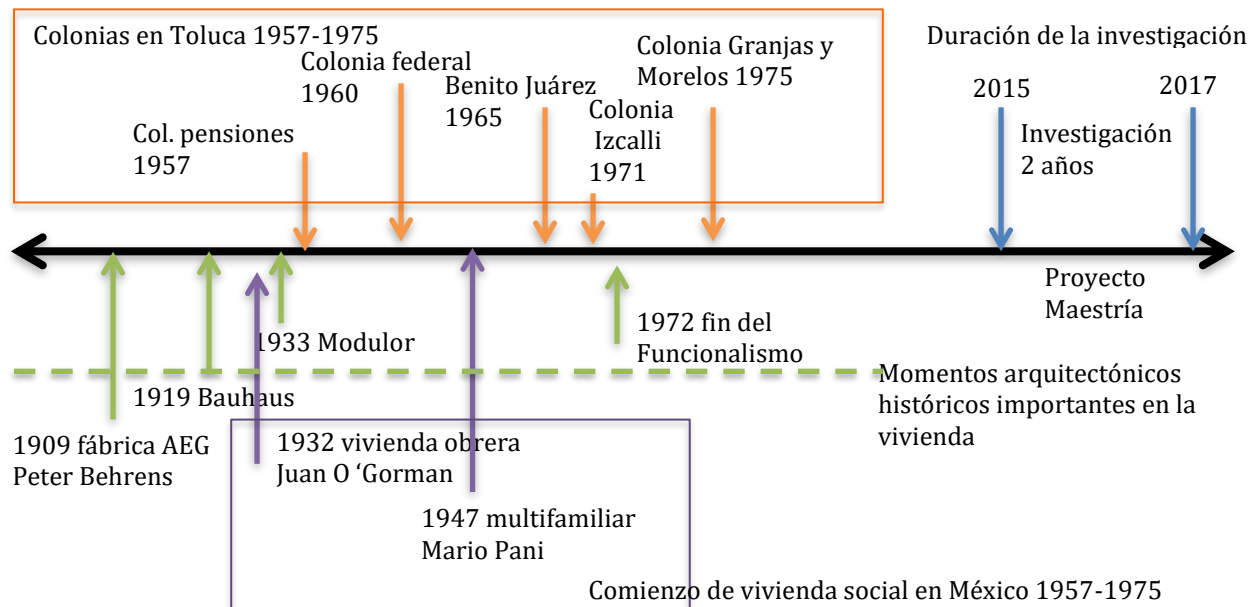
Colonias en Toluca 1957-1975

Col. pensiones 1957

Colonia federal 1960

Benito Juárez 1965

Colonia Izcalli 1971

Colonia Granjas y Morelos 1975

Duración de la investigación

2015

2017

Investigación 2 años

Proyecto Maestría

1933 Modulor

1972 fin del Funcionalismo

1919 Bauhaus

Momentos arquitectónicos históricos importantes en la vivienda

1909 fábrica AEG Peter Behrens

1932 vivienda obrera Juan O 'Gorman

1947 multifamiliar Mario Pani

Comienzo de vivienda social en México 1957-1975